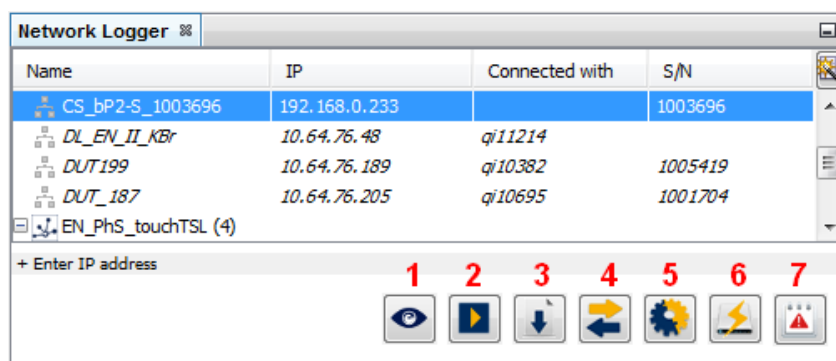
Network Logger

| Name | IP | Connected with | S/N |
|---|---|---|---|
| CS_bP2-S_1003696 | 192.168.0.233 | | 1003696 |
| DL_EN_II_KBr | 10.64.76.48 | qi11214 | |
| DUT199 | 10.64.76.189 | qi10382 | 1005419 |
| DUT_187 | 10.64.76.205 | qi10695 | 1001704 |
| EN_PhS_touchTSL (4) | | | |

+ Enter IP address

1 2 3 4 5 6 7